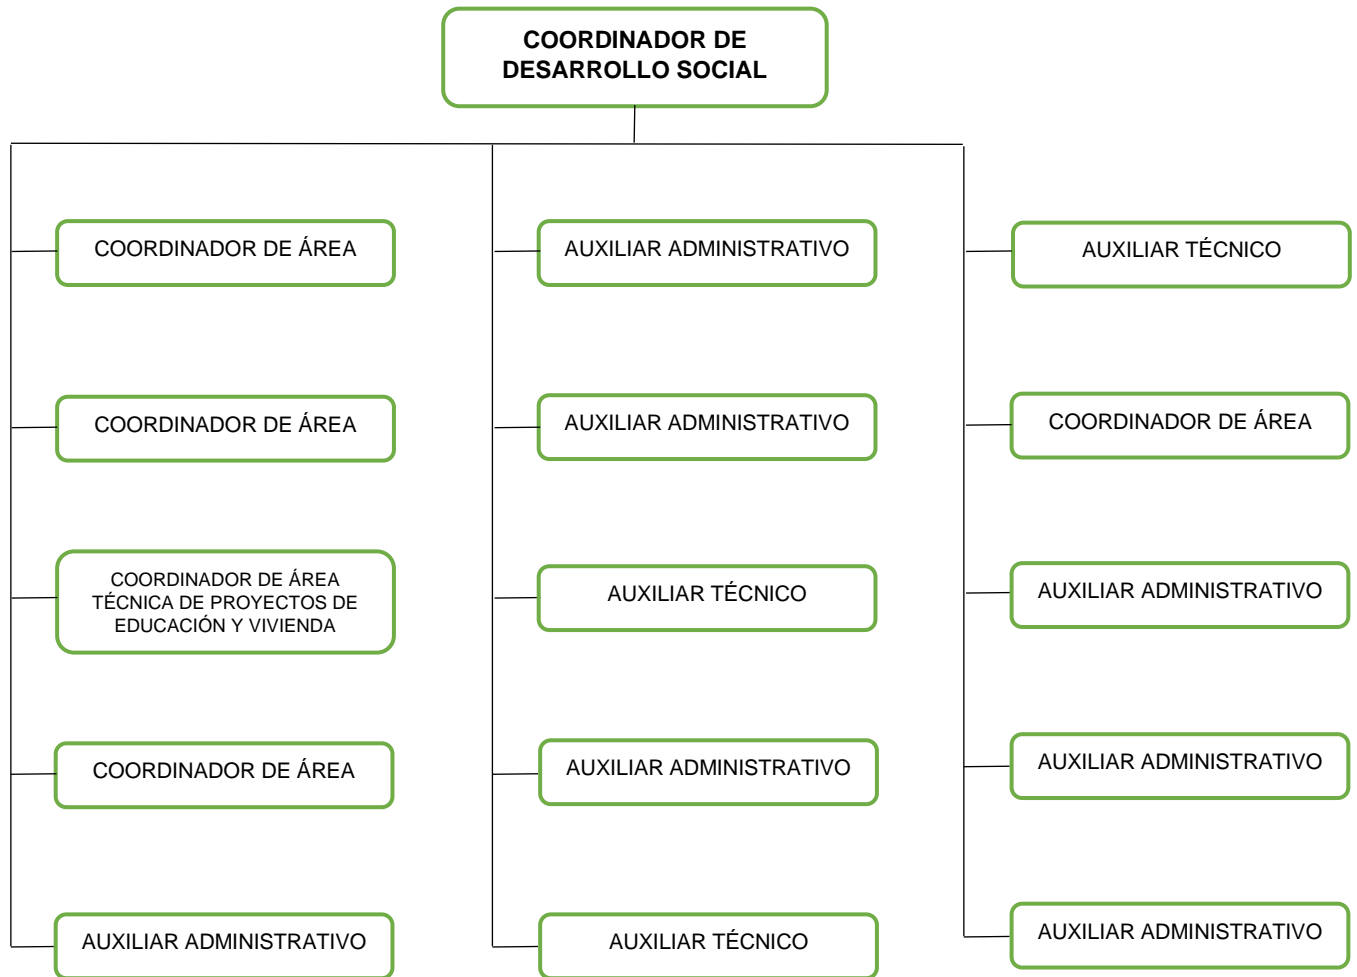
COORDINADOR DE DESARROLLO SOCIAL

COORDINADOR DE ÁREA

COORDINADOR DE ÁREA

COORDINADOR DE ÁREA TÉCNICA DE PROYECTOS DE EDUCACIÓN Y VIVIENDA

COORDINADOR DE ÁREA

AUXILIAR ADMINISTRATIVO

AUXILIAR ADMINISTRATIVO

AUXILIAR ADMINISTRATIVO

AUXILIAR TÉCNICO

AUXILIAR ADMINISTRATIVO

AUXILIAR TÉCNICO

AUXILIAR TÉCNICO

COORDINADOR DE ÁREA

AUXILIAR ADMINISTRATIVO

AUXILIAR ADMINISTRATIVO

AUXILIAR ADMINISTRATIVO